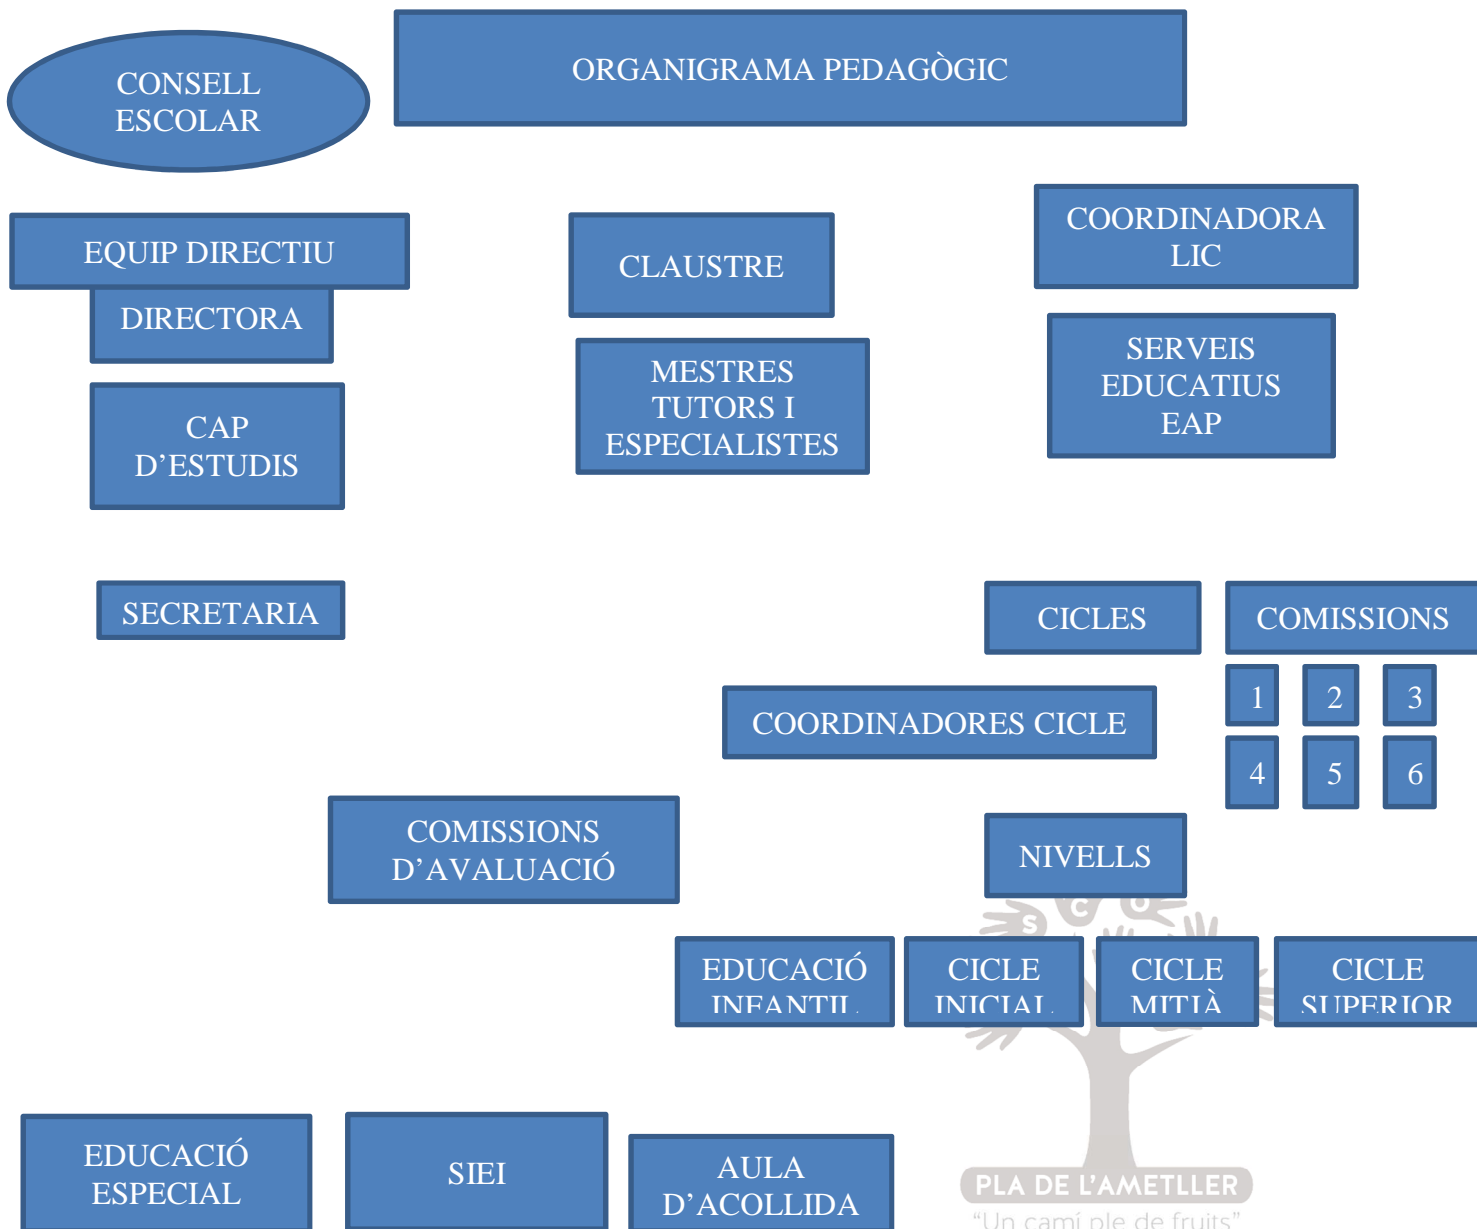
CONSELL ESCOLAR

ORGANIGRAMA PEDAGÒGIC

EQUIP DIRECTIU

DIRECTORA

CAP D'ESTUDIS

SECRETARIA

CLAUSTRE

MESTRES TUTORS I ESPECIALISTES

COORDINADORA LIC

SERVEIS EDUCATIUS EAP

CICLES

COMISSIONS

1

2

3

4

5

6

COORDINADORES CICLE

COMISSIONS D'AVALUACIÓ

NIVELLS

EDUCACIÓ INFANTIL

CICLE INICIAL

CICLE MITJÀ

CICLE SUPERIOR

EDUCACIÓ ESPECIAL

SIEI

AULA D'ACOLLIDA

PLA DE L'AMETLLER

"Un camí ple de fruits"